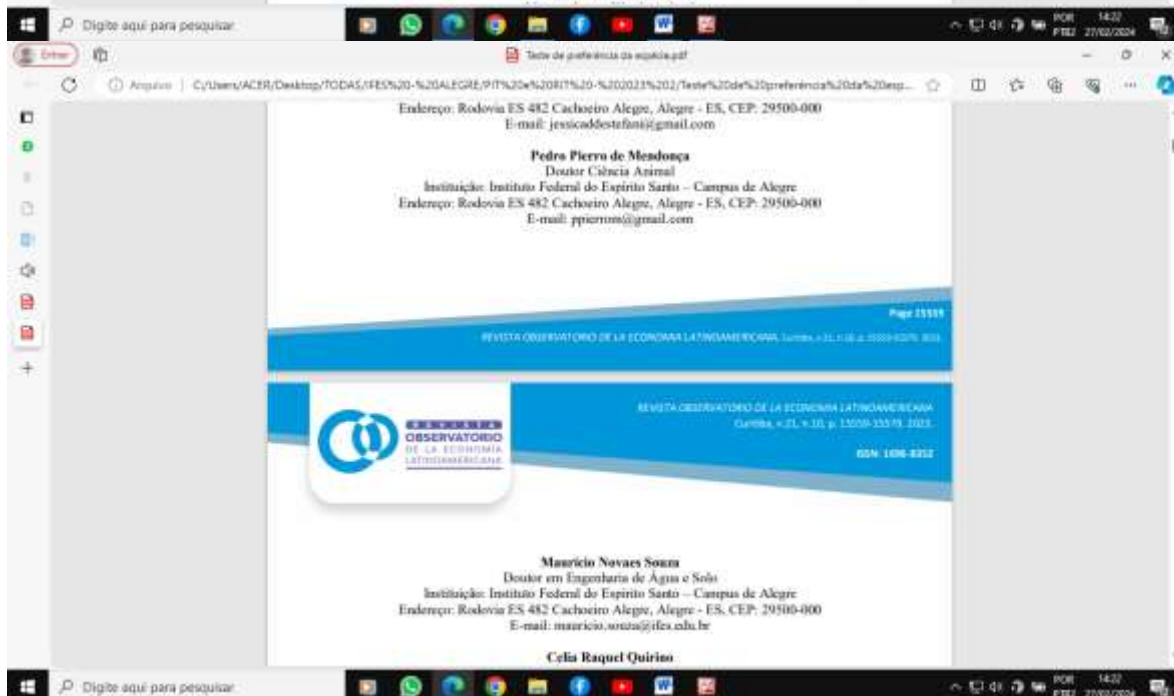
Digite aqui para pesquisar

POR PTB2 14:22 27/02/2024

Entrar

Teste de preferência da espécie.pdf

Arquivo | C:/Users/ACER/Desktop/TODAS/IFES%20-%20ALEGRE/PIT%20e%20RIT%20-%202023%202/Teste%20de%20preferência%20da%20esp...

Endereço: Rodovia ES 482 Cachoeiro Alegre, Alegre - ES, CEP: 29500-000
E-mail: jessicaddestefani@gmail.com

Pedro Pierro de Mendonça
Doutor Ciência Animal
Instituição: Instituto Federal do Espírito Santo – Campus de Alegre
Endereço: Rodovia ES 482 Cachoeiro Alegre, Alegre - ES, CEP: 29500-000
E-mail: ppierrom@gmail.com

Page 15559

REVISTA OBSERVATORIO DE LA ECONOMIA LATINOAMERICANA, Curitiba, v.21, n.10, p. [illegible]

REVISTA OBSERVATORIO DE LA ECONOMIA LATINOAMERICANA

REVISTA OBSERVATORIO DE LA ECONOMIA LATINOAMERICANA
Curitiba, v.21, n.10, p. 15559-15579. 2023.

ISSN: 1696-8352

Mauricio Novaes Souza
Doutor em Engenharia de Água e Solo
Instituição: Instituto Federal do Espírito Santo – Campus de Alegre
Endereço: Rodovia ES 482 Cachoeiro Alegre, Alegre - ES, CEP: 29500-000
E-mail: mauricio.souza@ifes.edu.br

Celia Raquel Quirino

Digite aqui para pesquisar

POR PTB2 14:22 27/02/2024